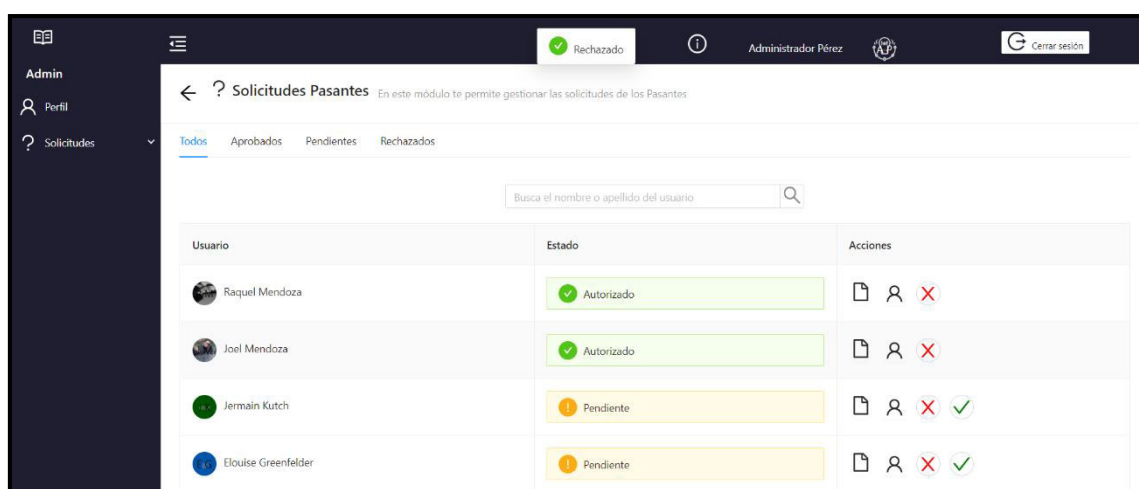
Admin
Perfil
Solicitudes

Rechazado
Administrador Pérez
AP
Cerrar sesión

← ? Solicitudes Pasantes En este módulo te permite gestionar las solicitudes de los Pasantes

Todos Aprobados Pendientes Rechazados

Busca el nombre o apellido del usuario

| Usuario | Estado | Acciones |
|---|---|---|
| Raquel Mendoza | Autorizado | |
| Joel Mendoza | Autorizado | |
| Jermain Kutch | Pendiente | |
| Elouise Greenfelder | Pendiente | |